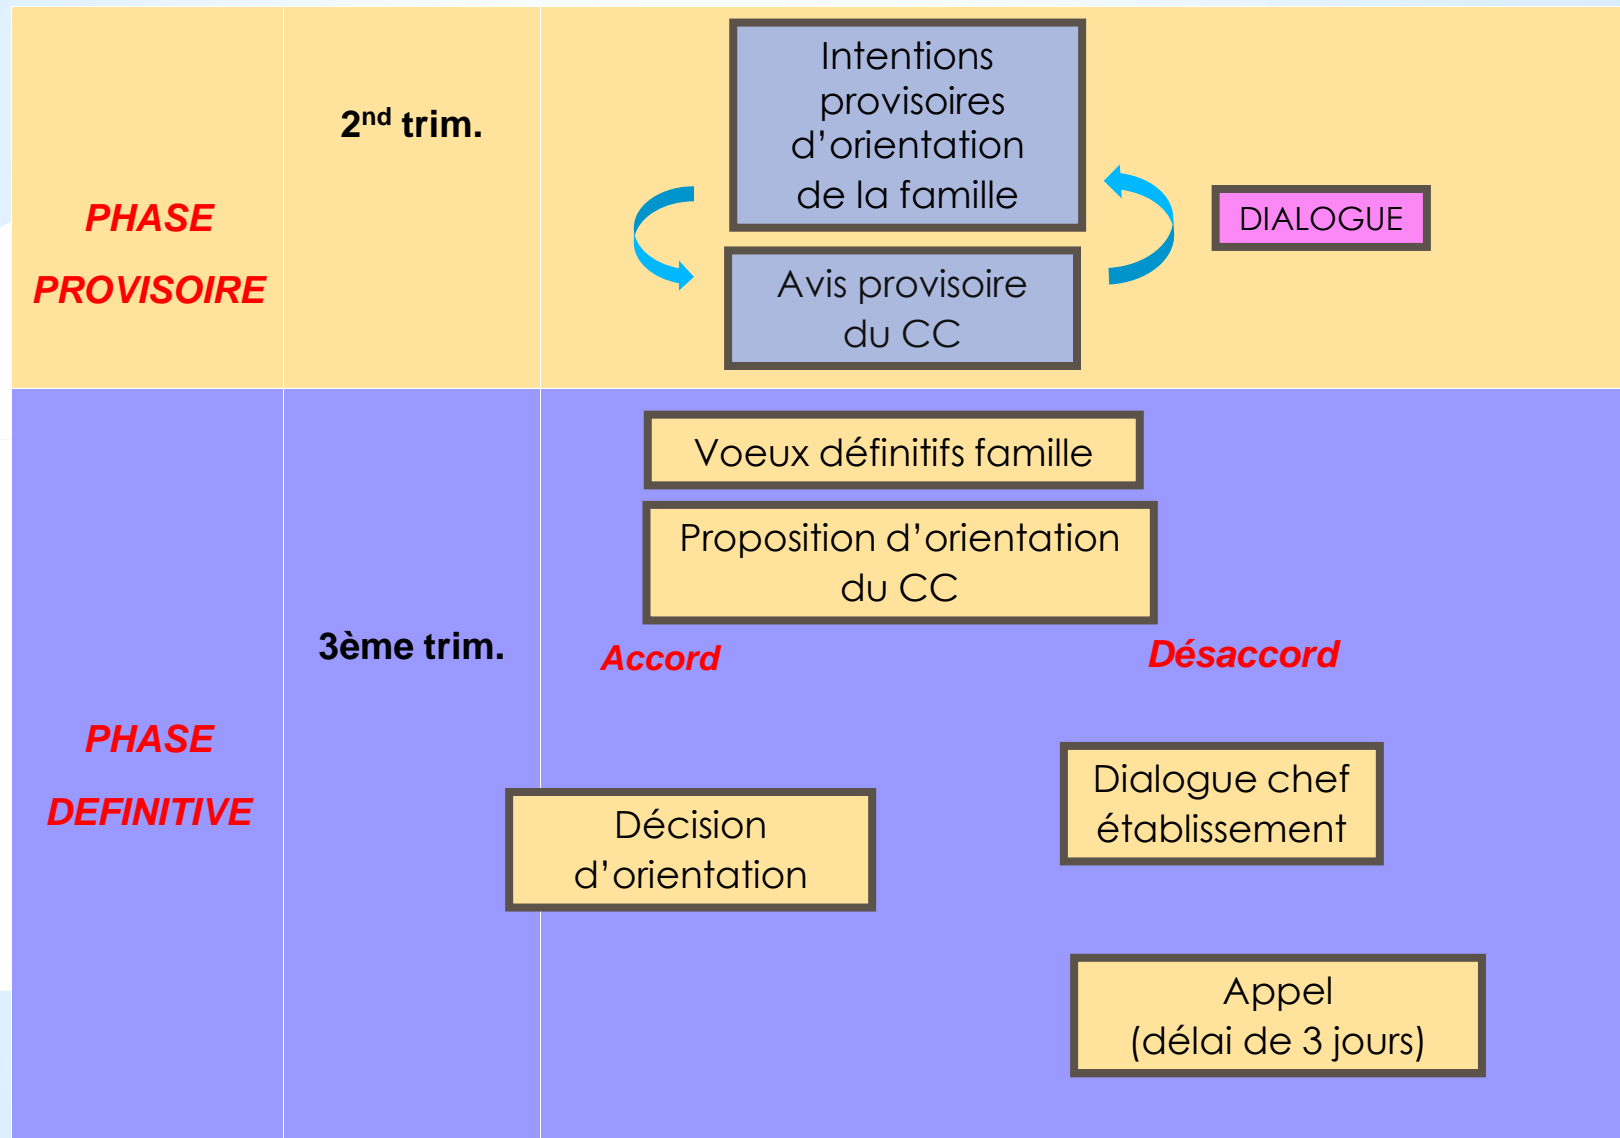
PHASE PROVISOIRE

2$^{nd}$ trim.

Intentions provisoires d'orientation de la famille

Avis provisoire du CC

DIALOGUE

PHASE DEFINITIVE

3ème trim.

Voeux définitifs famille

Proposition d'orientation du CC

Accord

Désaccord

Décision d'orientation

Dialogue chef établissement

Appel (délai de 3 jours)